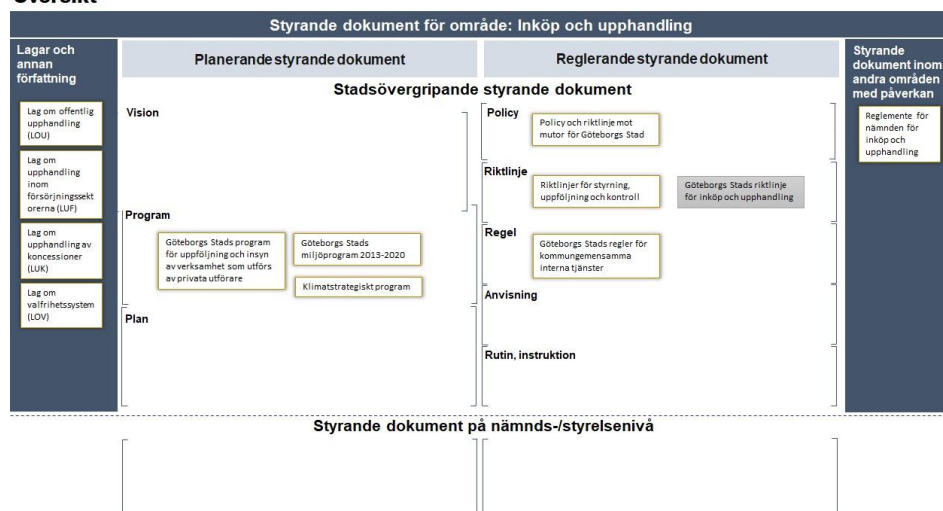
Översikt

Styrande dokument för område: Inköp och upphandling

Lagar och annan författning

Lag om offentlig upphandling (LOU)

Lag om upphandling inom försörjningssektorerna (LUF)

Lag om upphandling av koncessioner (LUK)

Lag om valfrihetssystem (LOV)

Planerande styrande dokument

Reglerande styrande dokument

Styrande dokument inom andra områden med påverkan

Reglemente för nämnden för inköp och upphandling

Stadsövergripande styrande dokument

Vision

Program

Göteborgs Stads program för uppföljning och insyn av verksamhet som utförs av privata utförare

Göteborgs Stads miljöprogram 2013-2020

Klimatstrategiskt program

Plan

Policy

Policy och riktlinje mot mutor för Göteborgs Stad

Riktlinje

Riktlinjer för styrning, uppföljning och kontroll

Göteborgs Stads riktlinje för inköp och upphandling

Regel

Göteborgs Stads regler för kommungemensamma interna tjänster

Anvisning

Rutin, instruktion

Styrande dokument på nämnds-/styrelsenivå